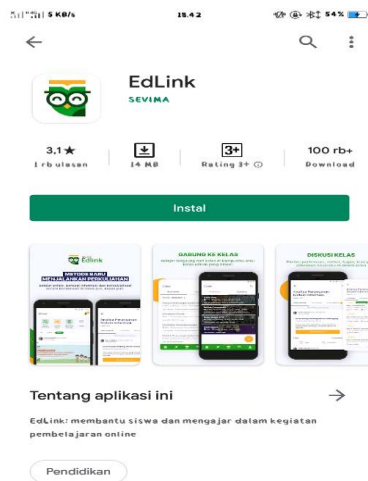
5 KB/s 15.42 54%

EdLink
SEVIMA

3,1★
1 rb ulasan

14 MB

3+
Rating 3+

100 rb+
Download

Instal

METODE BARU MENJALANKAN PERKULIAHAN

GABUNG KE KELAS

DISKUSI KELAS

Tentang aplikasi ini

EdLink: membantu siswa dan mengajar dalam kegiatan pembelajaran online

Pendidikan